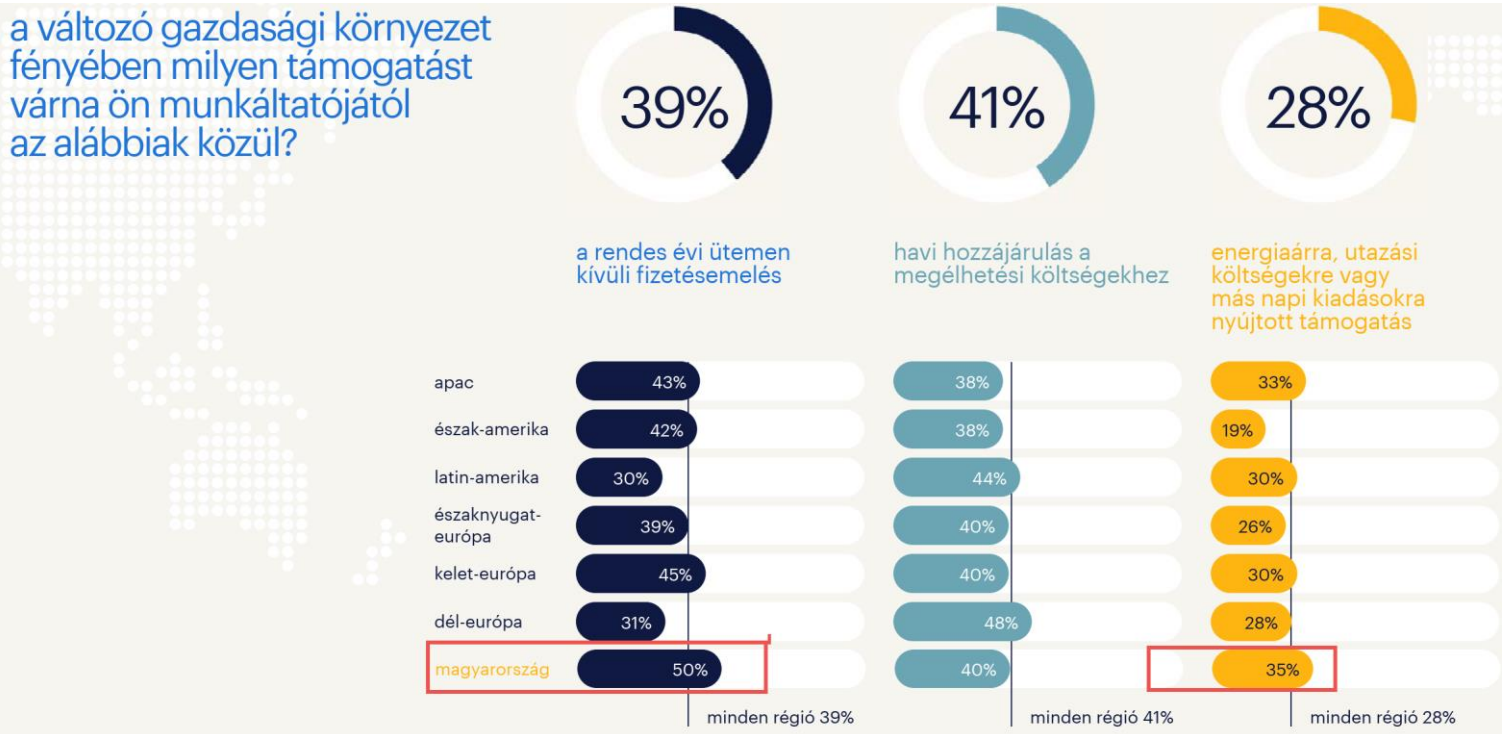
a változó gazdasági környezet fényében milyen támogatást várna ön munkáltatójától az alábbiak közül?

39%

41%

28%

a rendes évi ütemen kívüli fizetésemelés

havi hozzájárulás a megélhetési költségekhez

energiaárra, utazási költségekre vagy más napi kiadásokra nyújtott támogatás

| | | | |
|---|---|---|---|
| apac | 43% | 38% | 33% |
| észak-amerika | 42% | 38% | 19% |
| latin-amerika | 30% | 44% | 30% |
| északnyugat-európa | 39% | 40% | 26% |
| kelet-európa | 45% | 40% | 30% |
| dél-európa | 31% | 48% | 28% |
| magyarország | 50% | 40% | 35% |

minden régió 39%

minden régió 41%

minden régió 28%